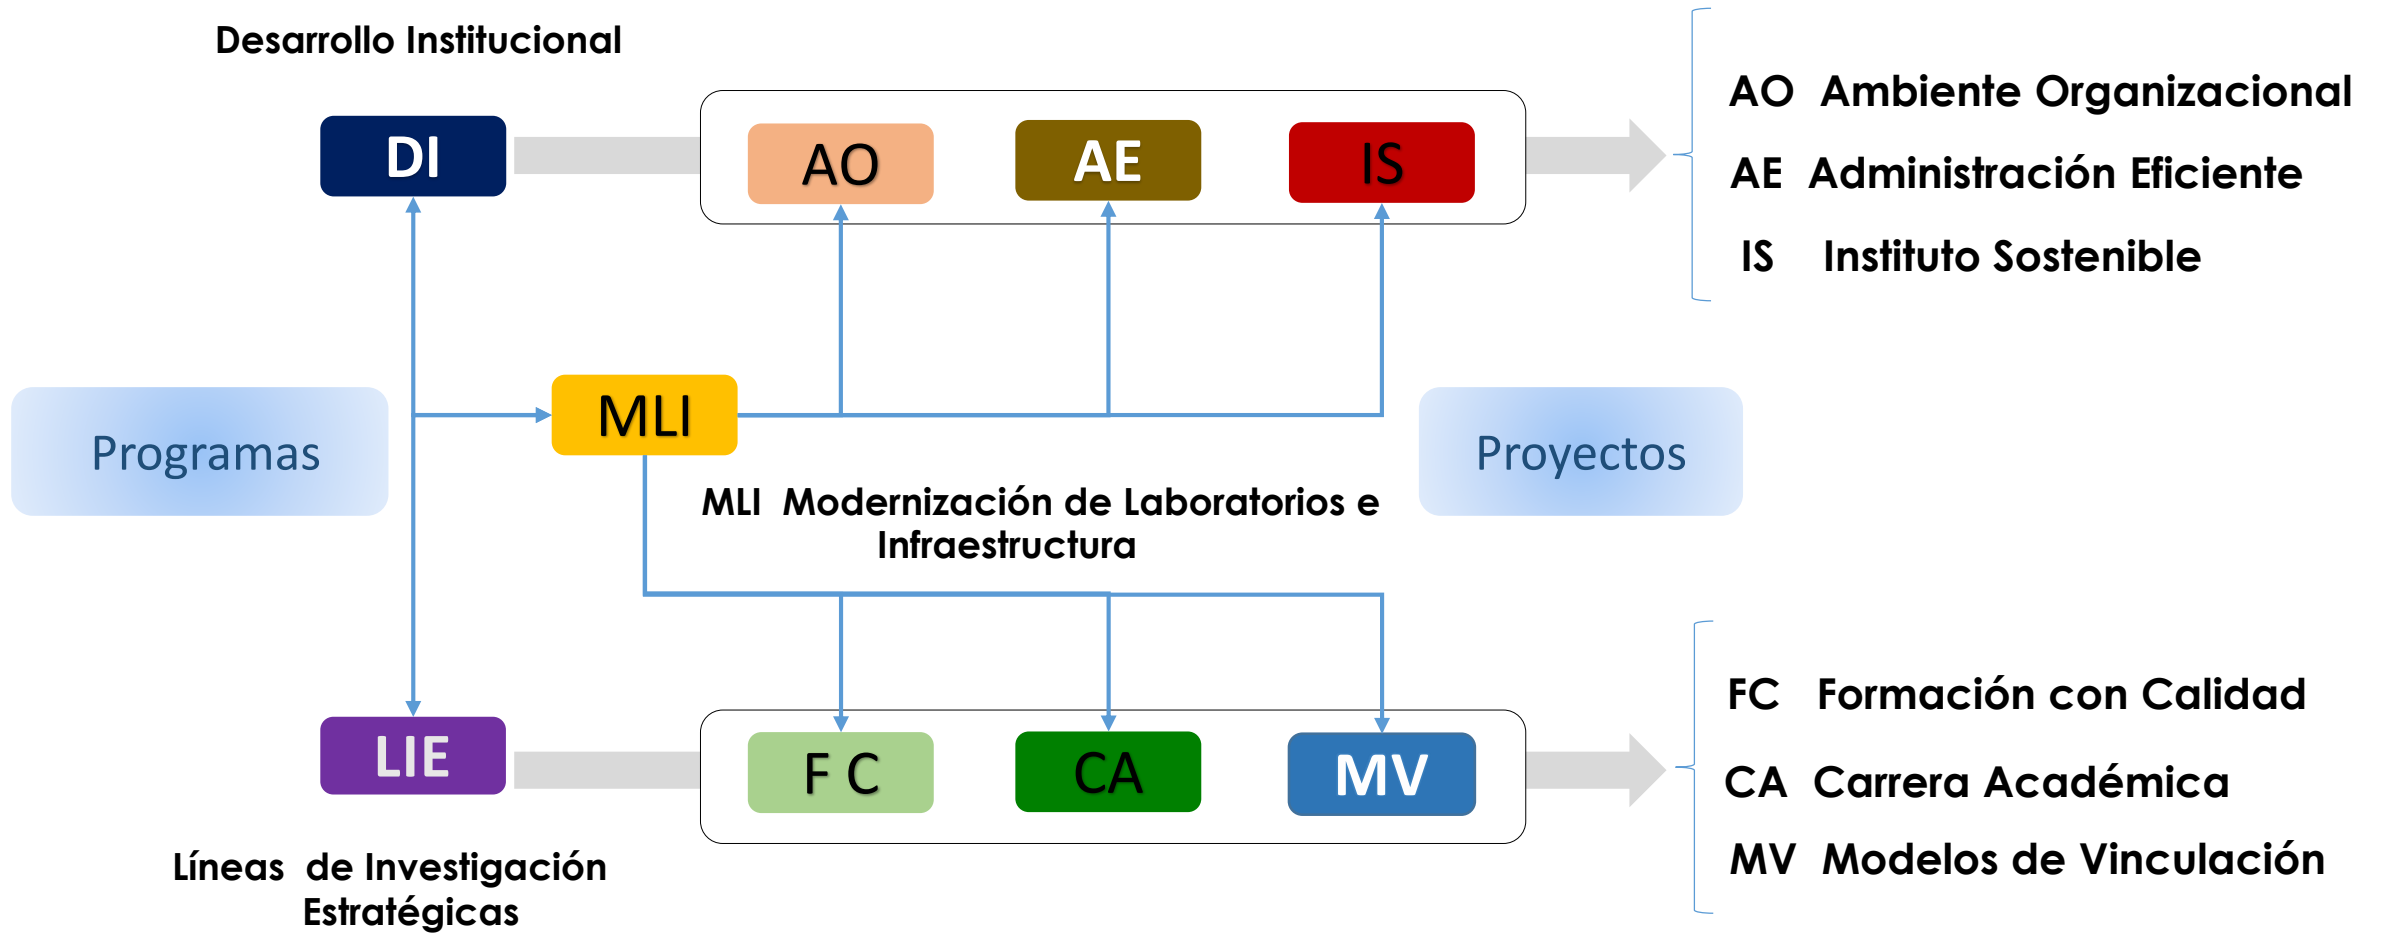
Desarrollo Institucional

DI

AO

AE

IS

AO Ambiente Organizacional

AE Administración Eficiente

IS Instituto Sostenible

Programas

MLI

Proyectos

MLI Modernización de Laboratorios e Infraestructura

LIE

F C

CA

MV

FC Formación con Calidad

CA Carrera Académica

MV Modelos de Vinculación

Líneas de Investigación Estratégicas